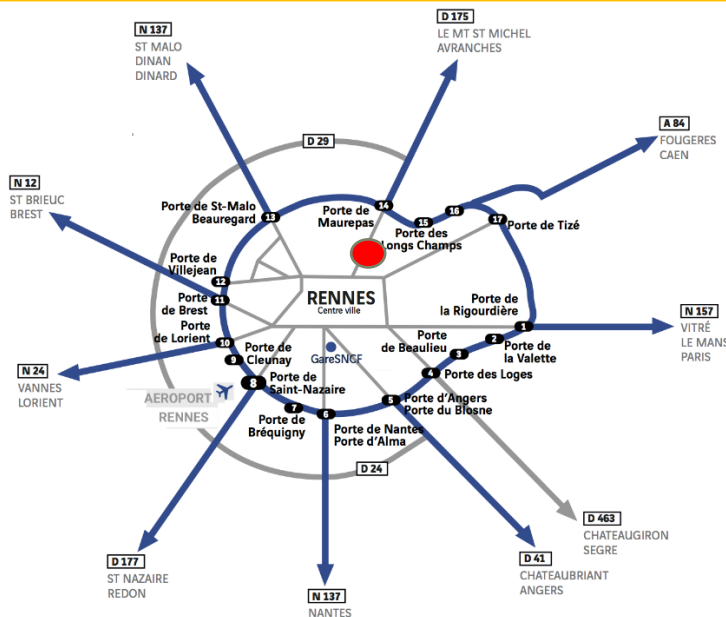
N 137
ST MALO
DINAN
DINARD

D 175
LE MT ST MICHEL
AVRANCHES

A 84
FOUGERES
CAEN

N 12
ST BRIEUC
BREST

D 29

Porte de St-Malo
Beauregard

13

Porte de Maurepas

14

15

16

17

Porte des Longs Champs

Porte de Tizé

Porte de Villejean

12

Porte de Brest

11

RENNES
Centre ville

Porte de la Rigourdière

1

N 157
VITRÉ
LE MANS
PARIS

Porte de Lorient

10

9

Porte de Cleunay

GareSNCF

Porte de Beaulieu

2

Porte de la Valette

3

4

Porte des Loges

N 24
VANNES
LORIENT

AEROPORT
RENNES

8

Porte de Saint-Nazaire

7

Porte de Bréquigny

6

5

Porte d'Angers
Porte du Blosne

Porte de Nantes
Porte d'Alma

D 24

D 463
CHATEAUGIRON
SEGRE

D 177
ST NAZAIRE
REDON

D 41
CHATEAUBRIANT
ANGERS

N 137
NANTES